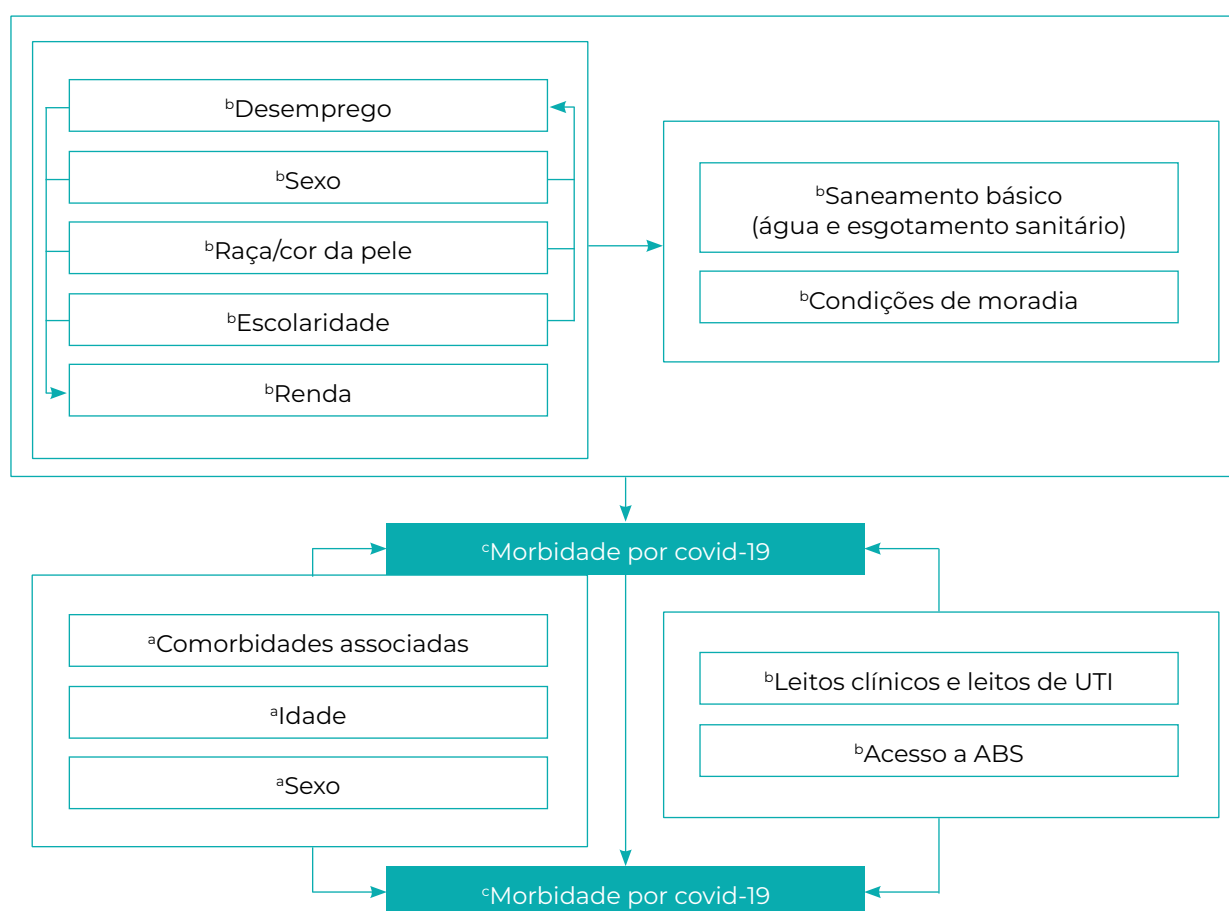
$^{b}$Desemprego

$^{b}$Sexo

$^{b}$Raça/cor da pele

$^{b}$Escolaridade

$^{b}$Renda

$^{b}$Saneamento básico (água e esgotamento sanitário)

$^{b}$Condições de moradia

$^{c}$Morbidade por covid-19

$^{a}$Comorbidades associadas

$^{a}$Idade

$^{a}$Sexo

$^{b}$Leitos clínicos e leitos de UTI

$^{b}$Acesso a ABS

$^{c}$Morbidade por covid-19